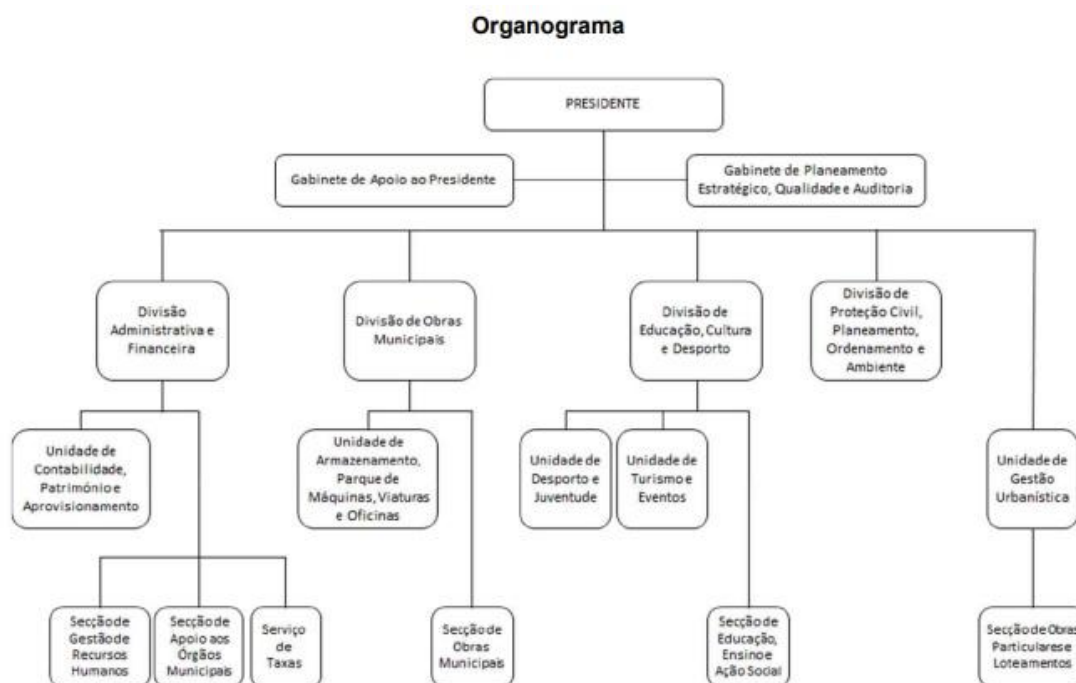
Organograma

PRESIDENTE

Gabinete de Apoio ao Presidente

Gabinete de Planeamento Estratégico, Qualidade e Auditoria

Divisão Administrativa e Financeira

Divisão de Obras Municipais

Divisão de Educação, Cultura e Desporto

Divisão de Proteção Civil, Planeamento, Ordenamento e Ambiente

Unidade de Contabilidade, Património e Aprovisionamento

Unidade de Armazenamento, Parque de Máquinas, Viaturas e Oficinas

Unidade de Desporto e Juventude

Unidade de Turismo e Eventos

Unidade de Gestão Urbanística

Secção de Gestão de Recursos Humanos

Secção de Apoio aos Órgãos Municipais

Serviço de Taxas

Secção de Obras Municipais

Secção de Educação, Ensino e Ação Social

Secção de Obras Particulares e Loteamentos